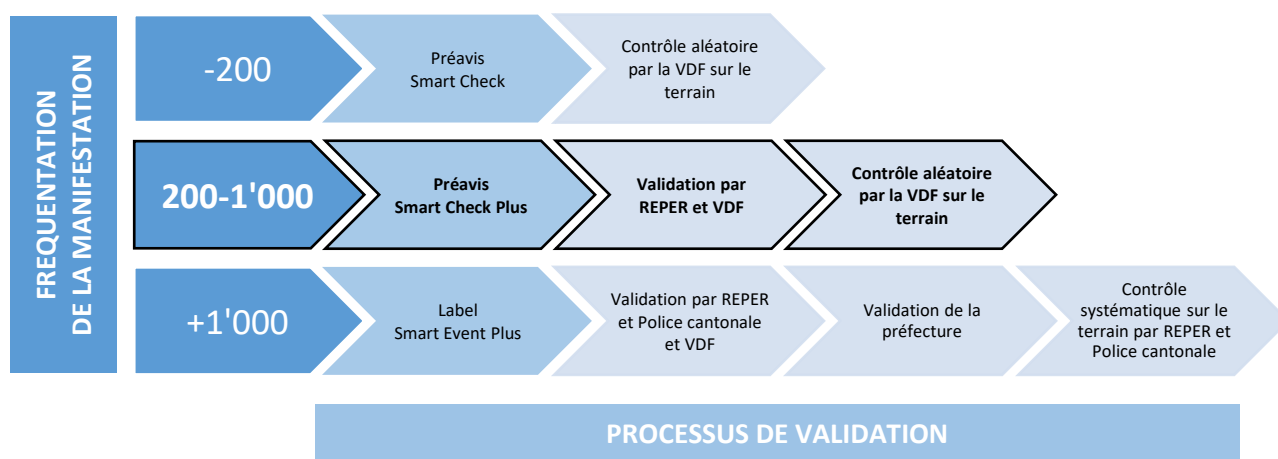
FREQUENTATION DE LA MANIFESTATION

-200

Préavis Smart Check

Contrôle aléatoire par la VDF sur le terrain

200-1'000

Préavis Smart Check Plus

Validation par REPER et VDF

Contrôle aléatoire par la VDF sur le terrain

+1'000

Label Smart Event Plus

Validation par REPER et Police cantonale et VDF

Validation de la préfecture

Contrôle systématique sur le terrain par REPER et Police cantonale

PROCESSUS DE VALIDATION